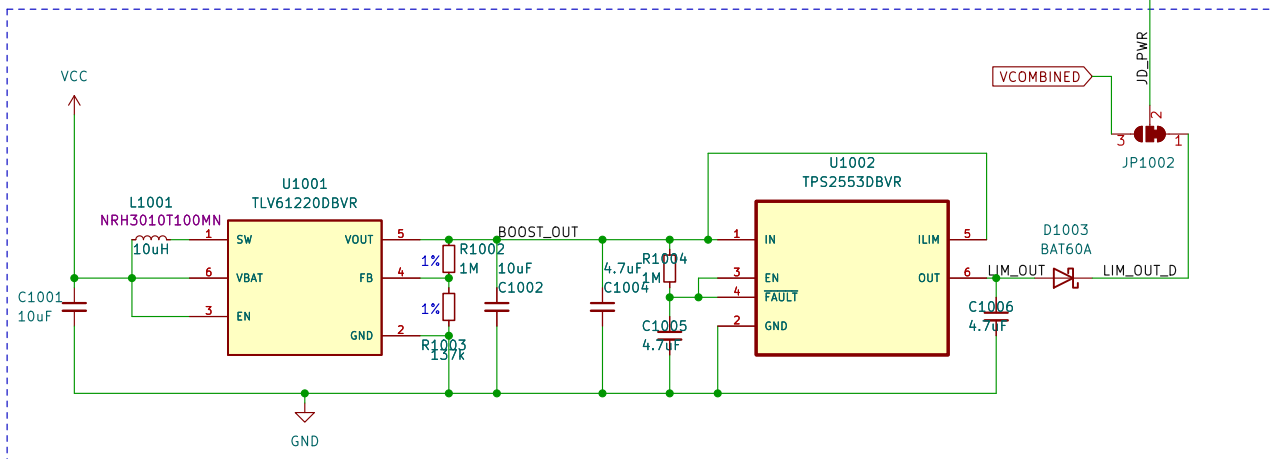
VCC

L1001
NRH3010T100MN
10uH

C1001
10uF

U1001
TLV61220DBVR

1 SW
6 VBAT
3 EN

VOUT 5
FB 4
GND 2

1% R1002
1M

1% R1003
137k

BOOST_OUT

10uF
C1002

4.7uF
C1004

R1004
1M

C1005
4.7uF

GND

U1002
TPS2553DBVR

1 IN
3 EN
4 $\overline{FAULT}$
2 GND

ILIM 5
OUT 6

LIM_OUT

C1006
4.7uF

D1003
BAT60A

LIM_OUT_D

VCOMBINED

JD_PWR

3 2 1

JP1002